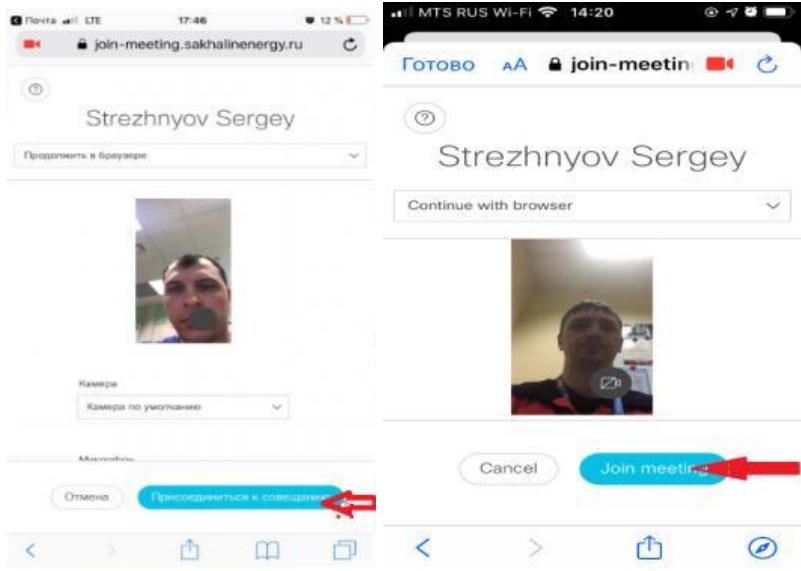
Почта LTE 17:46 12 %
join-meeting.sakhalinenergy.ru

Strezhnyov Sergey

Продолжить в браузере

Камера
Камера по умолчанию

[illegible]

Отмена
Присоединиться к совещанию

MTS RUS Wi-Fi 14:20
Готово AA join-meetin

Strezhnyov Sergey

Continue with browser

Cancel
Join meeting